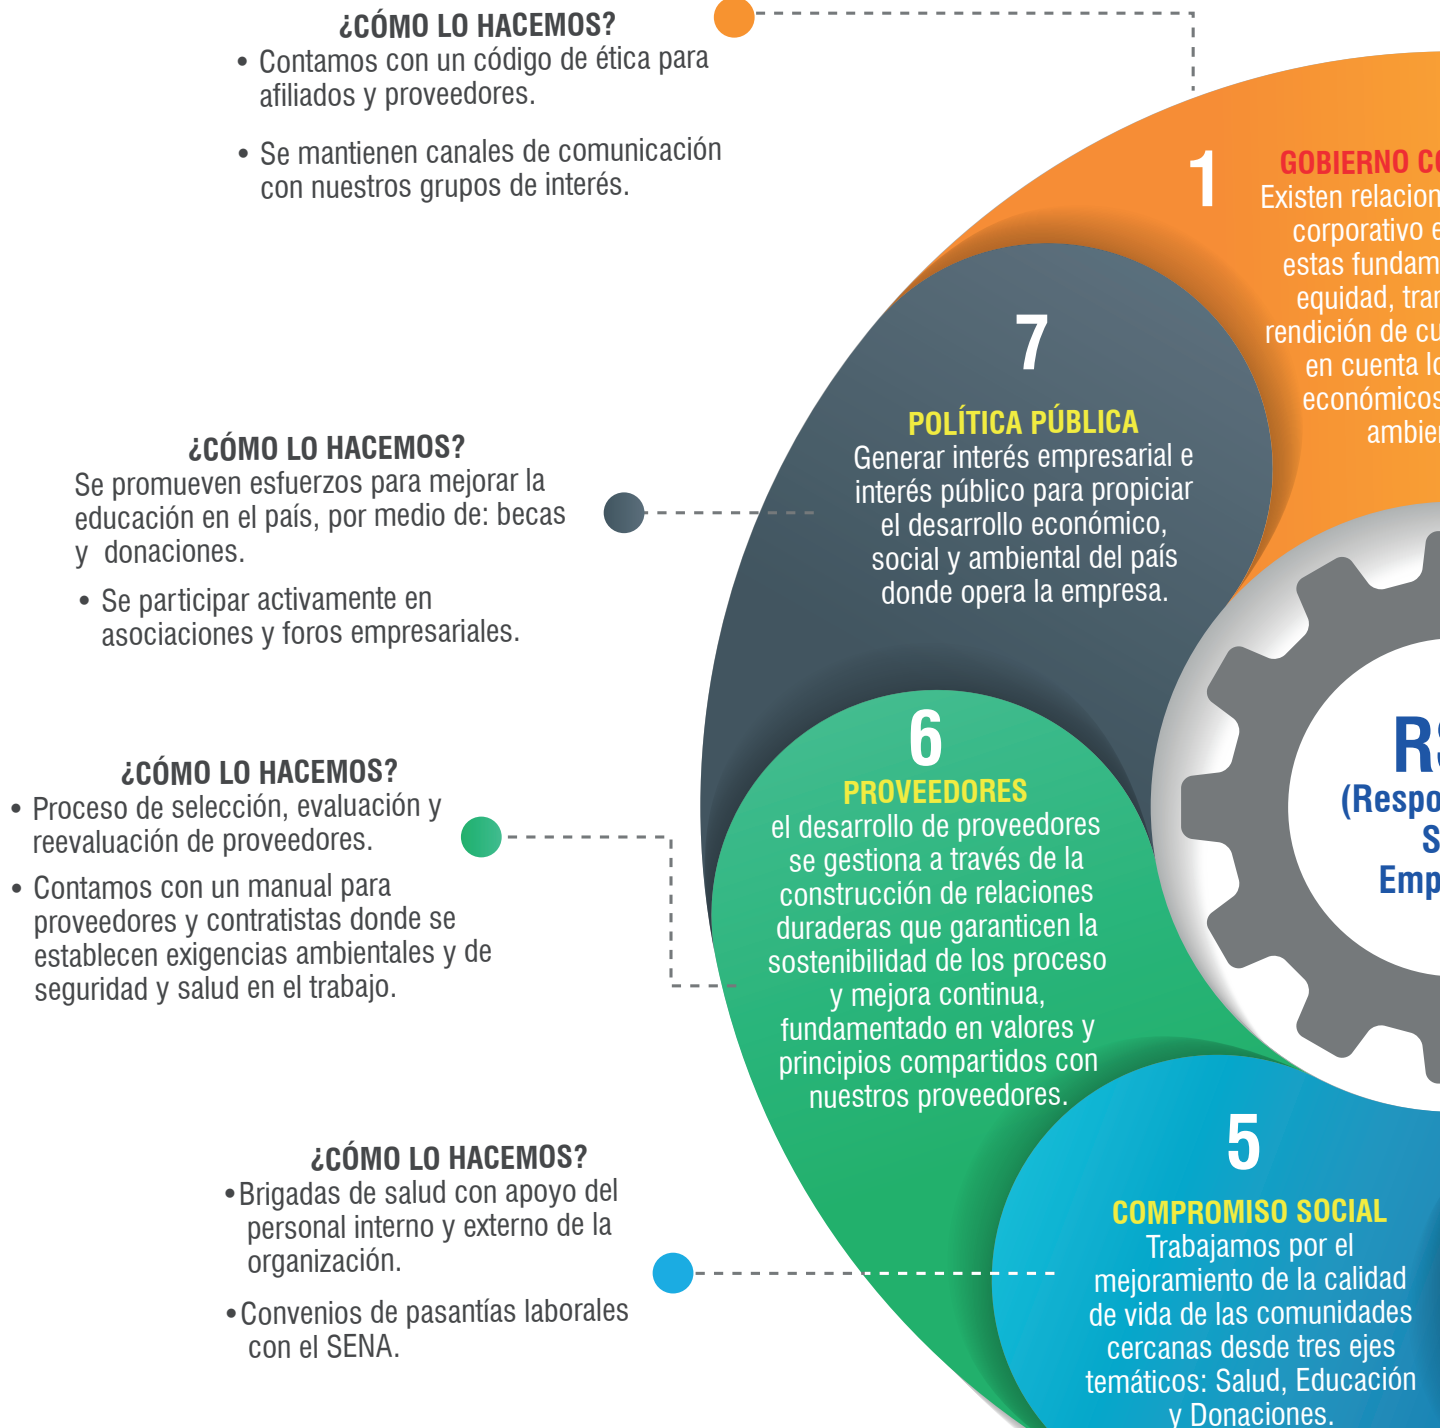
¿CÓMO LO HACEMOS?
• Contamos con un código de ética para afiliados y proveedores.

• Se mantienen canales de comunicación con nuestros grupos de interés.

1
GOBIERNO C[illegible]
Existen relacion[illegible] corporativo e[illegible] estas fundam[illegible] equidad, tra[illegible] rendición de cu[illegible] en cuenta lo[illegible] económicos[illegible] ambie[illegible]

7
POLÍTICA PÚBLICA
Generar interés empresarial e interés público para propiciar el desarrollo económico, social y ambiental del país donde opera la empresa.

¿CÓMO LO HACEMOS?
Se promueven esfuerzos para mejorar la educación en el país, por medio de: becas y donaciones.

• Se participar activamente en asociaciones y foros empresariales.

R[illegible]
(Respo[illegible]
S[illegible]
Emp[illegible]

¿CÓMO LO HACEMOS?
• Proceso de selección, evaluación y reevaluación de proveedores.

• Contamos con un manual para proveedores y contratistas donde se establecen exigencias ambientales y de seguridad y salud en el trabajo.

6
PROVEEDORES
el desarrollo de proveedores se gestiona a través de la construcción de relaciones duraderas que garanticen la sostenibilidad de los proceso y mejora continua, fundamentado en valores y principios compartidos con nuestros proveedores.

¿CÓMO LO HACEMOS?
•Brigadas de salud con apoyo del personal interno y externo de la organización.

•Convenios de pasantías laborales con el SENA.

5
COMPROMISO SOCIAL
Trabajamos por el mejoramiento de la calidad de vida de las comunidades cercanas desde tres ejes temáticos: Salud, Educación y Donaciones.